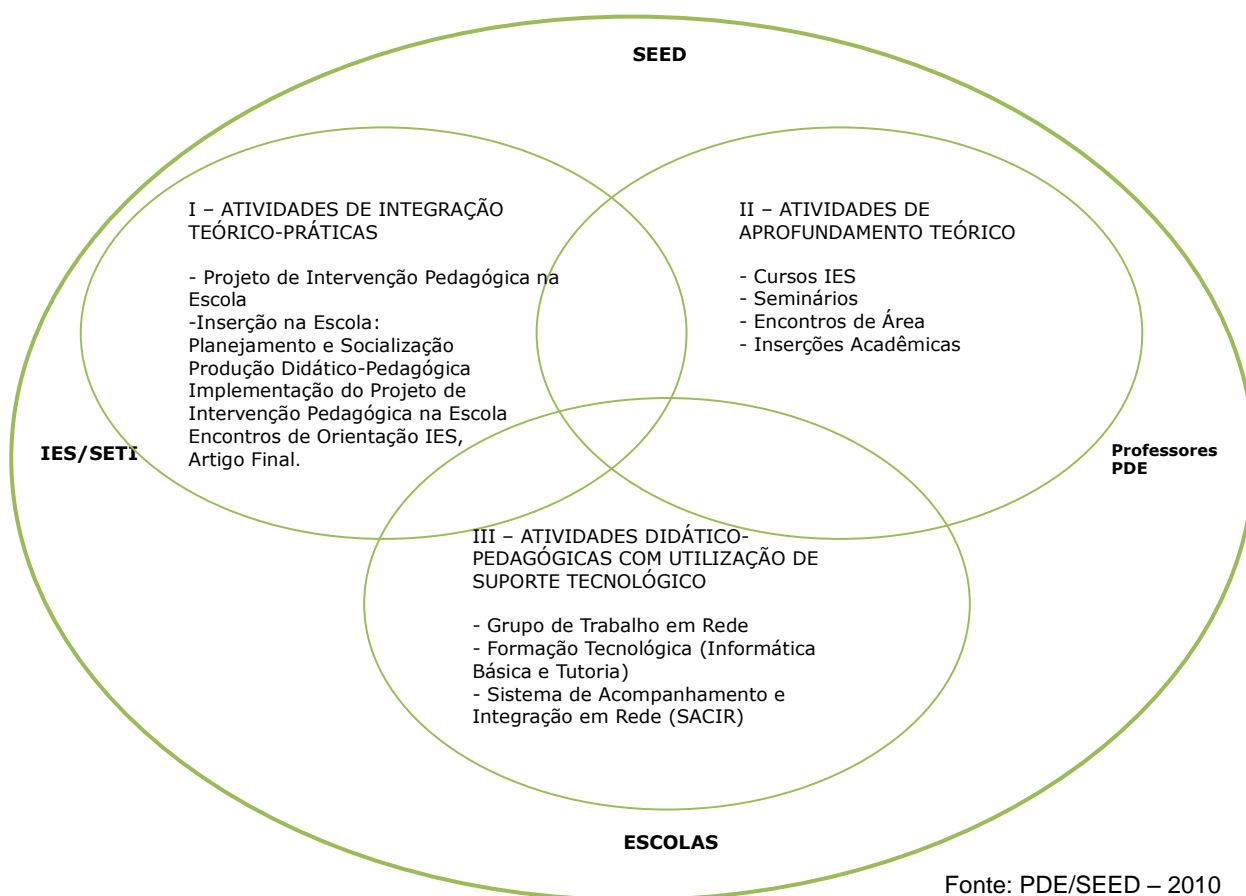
SEED

I – ATIVIDADES DE INTEGRAÇÃO TEÓRICO-PRÁTICAS

- Projeto de Intervenção Pedagógica na Escola
-Inserção na Escola:
Planejamento e Socialização
Produção Didático-Pedagógica
Implementação do Projeto de Intervenção Pedagógica na Escola
Encontros de Orientação IES,
Artigo Final.

II – ATIVIDADES DE APROFUNDAMENTO TEÓRICO

- Cursos IES
- Seminários
- Encontros de Área
- Inserções Acadêmicas

IES/SETI

Professores PDE

III – ATIVIDADES DIDÁTICO-PEDAGÓGICAS COM UTILIZAÇÃO DE SUPORTE TECNOLÓGICO

- Grupo de Trabalho em Rede
- Formação Tecnológica (Informática Básica e Tutoria)
- Sistema de Acompanhamento e Integração em Rede (SACIR)

ESCOLAS

Fonte: PDE/SEED – 2010